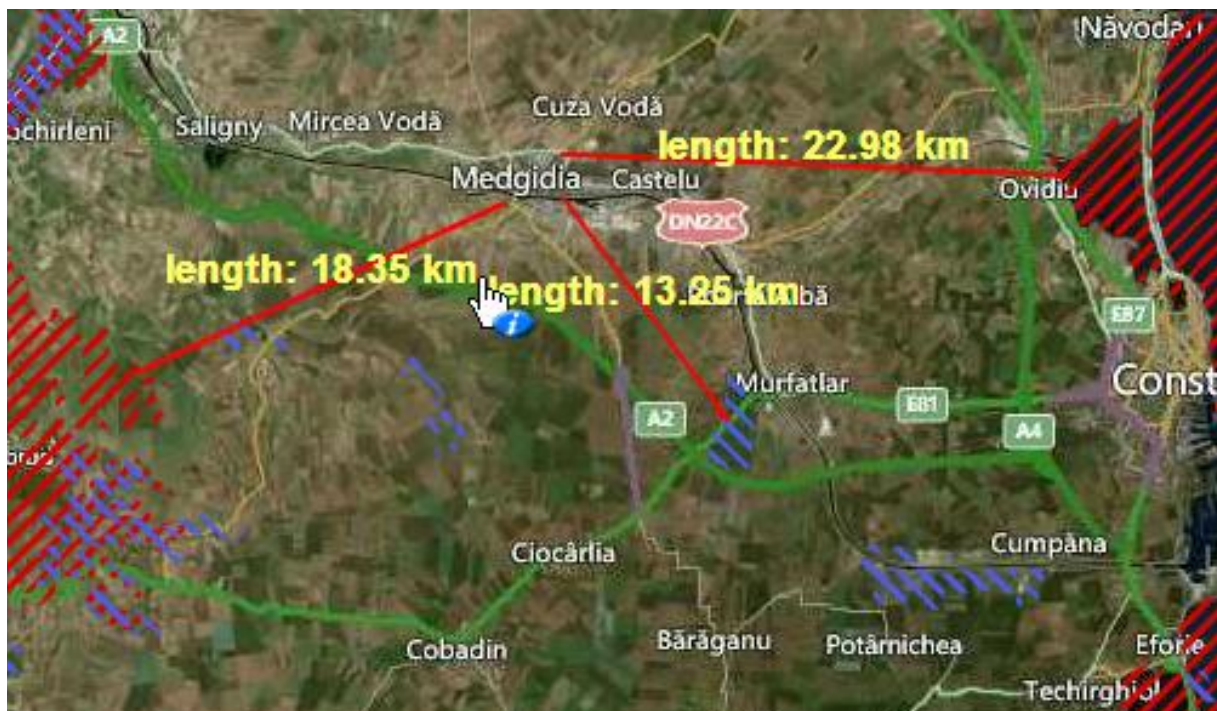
A2
Năvodari
Cuza Vodă
Schirleni
Saligny
Mircea Vodă
length: 22.98 km
Medgidia
Castelu
Ovidiu
DN22C
length: 18.35 km
length: 13.25 km
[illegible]bă
E87
Murfatlar
Const
E81
A2
A4
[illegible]rad
Ciocârlia
Cumpăna
Cobadin
Bărăganu
Potârnichea
Eforie
Techirghiol